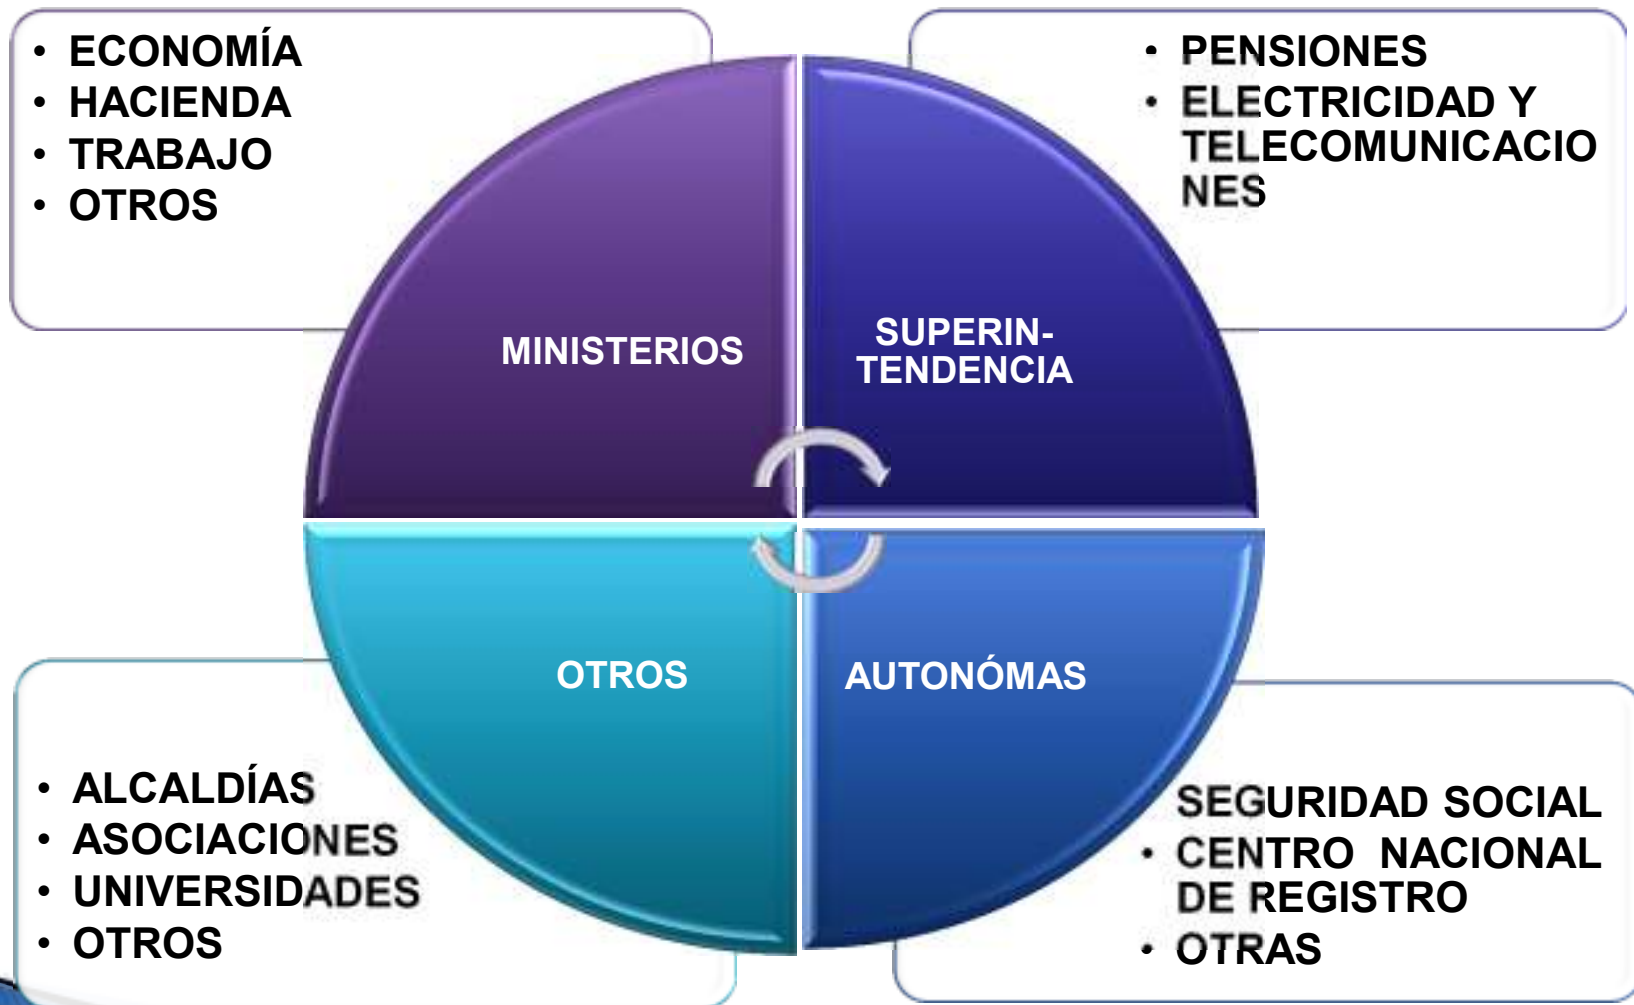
• ECONOMÍA
• HACIENDA
• TRABAJO
• OTROS

• PENSIONES
• ELECTRICIDAD Y TELECOMUNICACIONES

MINISTERIOS

SUPERIN-TENDENCIA

OTROS

AUTONÓMAS

• ALCALDÍAS
• ASOCIACIONES
• UNIVERSIDADES
• OTROS

SEGURIDAD SOCIAL
• CENTRO NACIONAL DE REGISTRO
• OTRAS